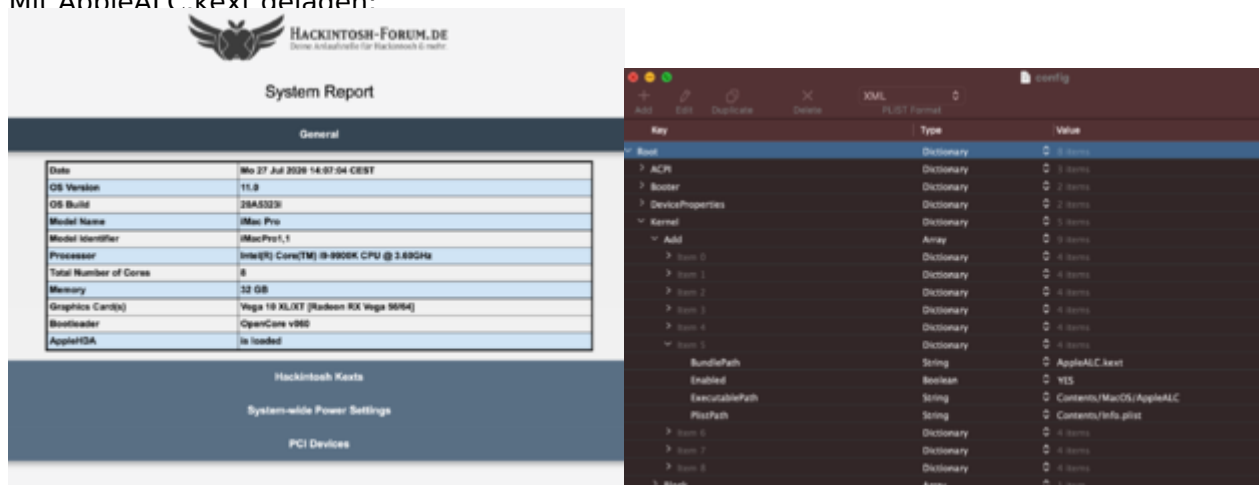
Mit AppleALC.kext geladen:

HACKINTOSH-FORUM.DE
Deine Anlaufstelle für Hackintosh & mehr

System Report

General

| Date | Mo 27 Jul 2020 14:07:04 CEST |
|---|---|
| OS Version | 11.0 |
| OS Build | 20A5323l |
| Model Name | iMac Pro |
| Model Identifier | iMacPro1,1 |
| Processor | Intel(R) Core(TM) i9-9900K CPU @ 3.60GHz |
| Total Number of Cores | 8 |
| Memory | 32 GB |
| Graphics Card(s) | Vega 10 XL/XT [Radeon RX Vega 56/64] |
| Bootloader | OpenCore v060 |
| AppleHDA | is loaded |

Hackintosh Kexts

System-wide Power Settings

PCI Devices

config

Add Edit Duplicate Delete XML PLIST Format

| Key | Type | Value |
|---|---|---|
| Root | Dictionary | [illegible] |
| ACPI | Dictionary | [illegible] |
| Booter | Dictionary | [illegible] |
| DeviceProperties | Dictionary | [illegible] |
| Kernel | Dictionary | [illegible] |
| Add | Array | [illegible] |
| Item 0 | Dictionary | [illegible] |
| Item 1 | Dictionary | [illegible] |
| Item 2 | Dictionary | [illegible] |
| Item 3 | Dictionary | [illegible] |
| Item 4 | Dictionary | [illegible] |
| Item 5 | Dictionary | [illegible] |
| BundlePath | String | AppleALC.kext |
| Enabled | Boolean | YES |
| ExecutablePath | String | Contents/MacOS/AppleALC |
| PlistPath | String | Contents/Info.plist |
| Item 6 | Dictionary | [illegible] |
| Item 7 | Dictionary | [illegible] |
| Item 8 | Dictionary | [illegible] |